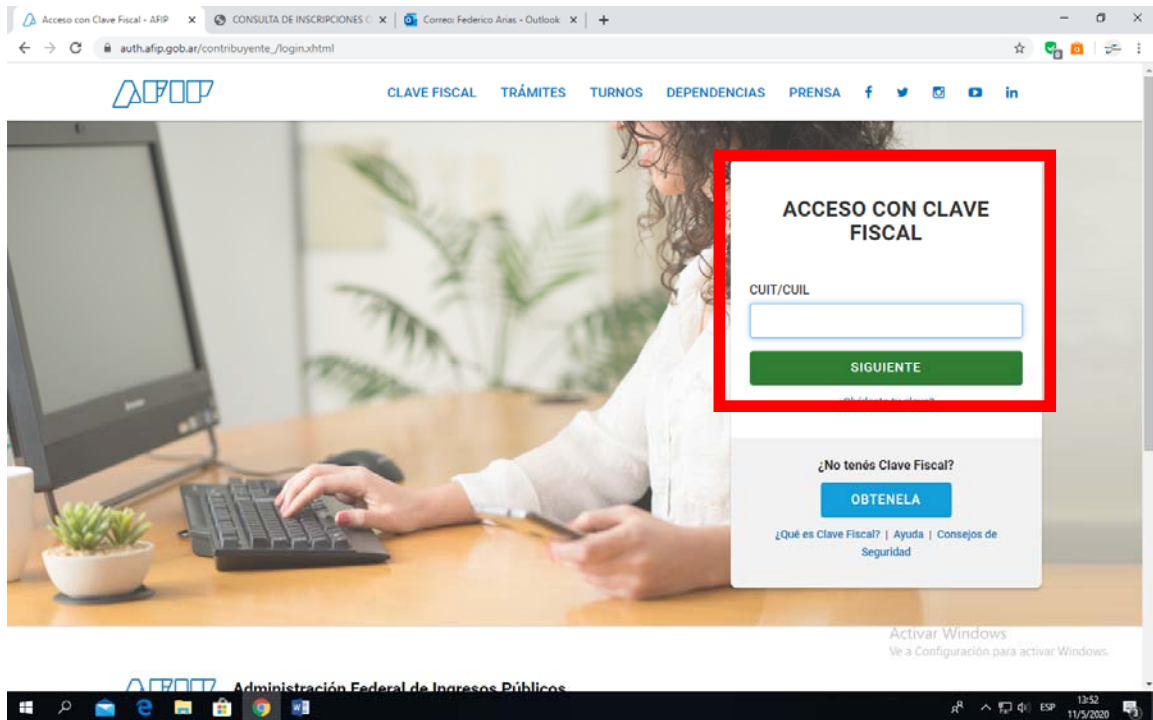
Acceso con Clave Fiscal - AFIP ×
CONSULTA DE INSCRIPCIONES ×
Correo: Federico Arias - Outlook ×
+

auth.afip.gob.ar/contribuyente_/login.xhtml

AFIP

CLAVE FISCAL TRÁMITES TURNOS DEPENDENCIAS PRENSA

lenovo

ACCESO CON CLAVE FISCAL

CUIT/CUIL

SIGUIENTE

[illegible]

¿No tenés Clave Fiscal?

OBTENELA

¿Qué es Clave Fiscal? | Ayuda | Consejos de Seguridad

Activar Windows
Ve a Configuración para activar Windows.

AFIP Administración Federal de Ingresos Públicos

ESP 13:52 11/5/2020